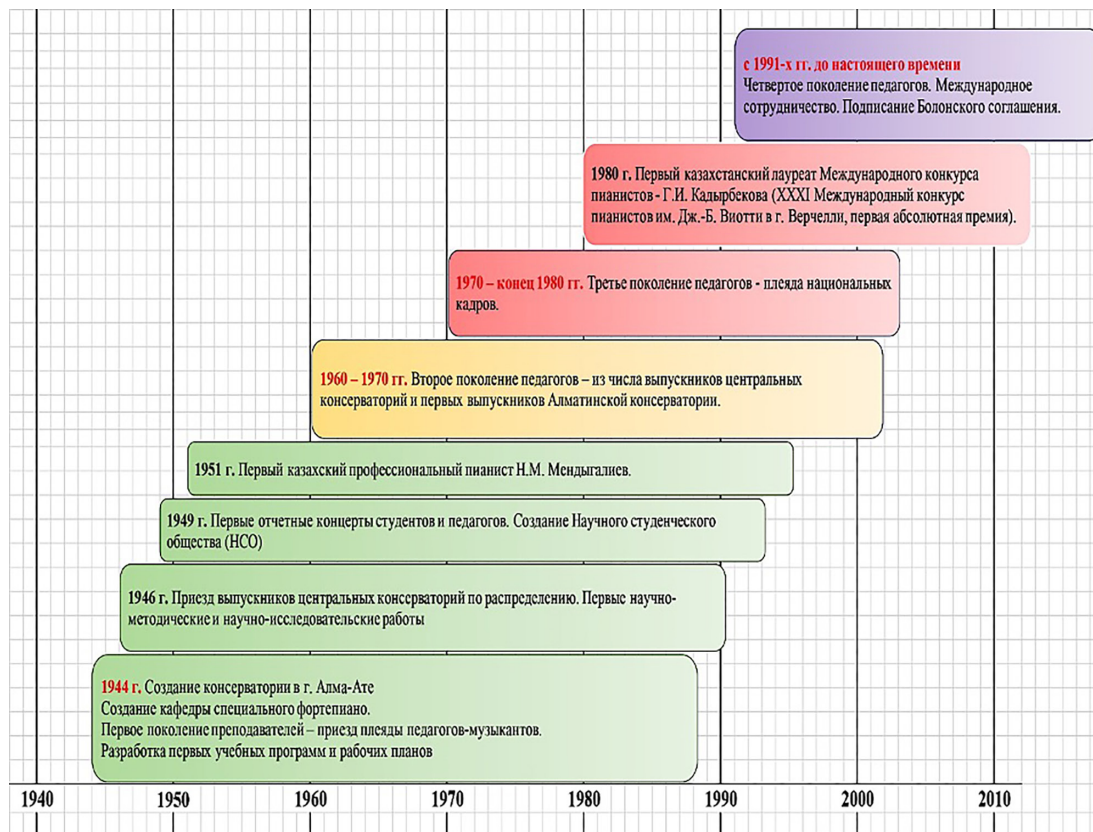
с 1991-х гг. до настоящего времени
Четвертое поколение педагогов. Международное сотрудничество. Подписание Болонского соглашения.

1980 г. Первый казахстанский лауреат Международного конкурса пианистов - Г.И. Кадырбекова (XXXI Международный конкурс пианистов им. Дж.-Б. Виотти в г. Верчелли, первая абсолютная премия).

1970 – конец 1980 гг. Третье поколение педагогов - плеяда национальных кадров.

1960 – 1970 гг. Второе поколение педагогов – из числа выпускников центральных консерваторий и первых выпускников Алматинской консерватории.

1951 г. Первый казахский профессиональный пианист Н.М. Мендыгалиев.

1949 г. Первые отчетные концерты студентов и педагогов. Создание Научного студенческого общества (НСО)

1946 г. Приезд выпускников центральных консерваторий по распределению. Первые научно-методические и научно-исследовательские работы

1944 г. Создание консерватории в г. Алма-Ате
Создание кафедры специального фортепиано.
Первое поколение преподавателей – приезд плеяды педагогов-музыкантов.
Разработка первых учебных программ и рабочих планов

1940 1950 1960 1970 1980 1990 2000 2010